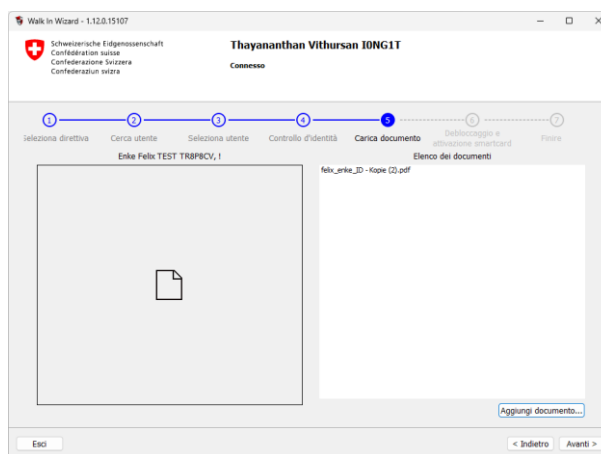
Walk In Wizard - 1.12.0.15107

Schweizerische Eidgenossenschaft
Confédération suisse
Confederazione Svizzera
Confederaziun svizra

Thayananthan Vithursan I0NG1T
Connesso

1 Seleziona direttiva
2 Cerca utente
3 Seleziona utente
4 Controllo d'identità
5 Carica documento
6 Debloccaggio e attivazione smartcard
7 Finire

Enke Felix TEST TR8P8CV, !

Elenco dei documenti
felix_enke_ID - Kopie (2).pdf

Aggiungi documento...

Esci
< Indietro
Avanti >